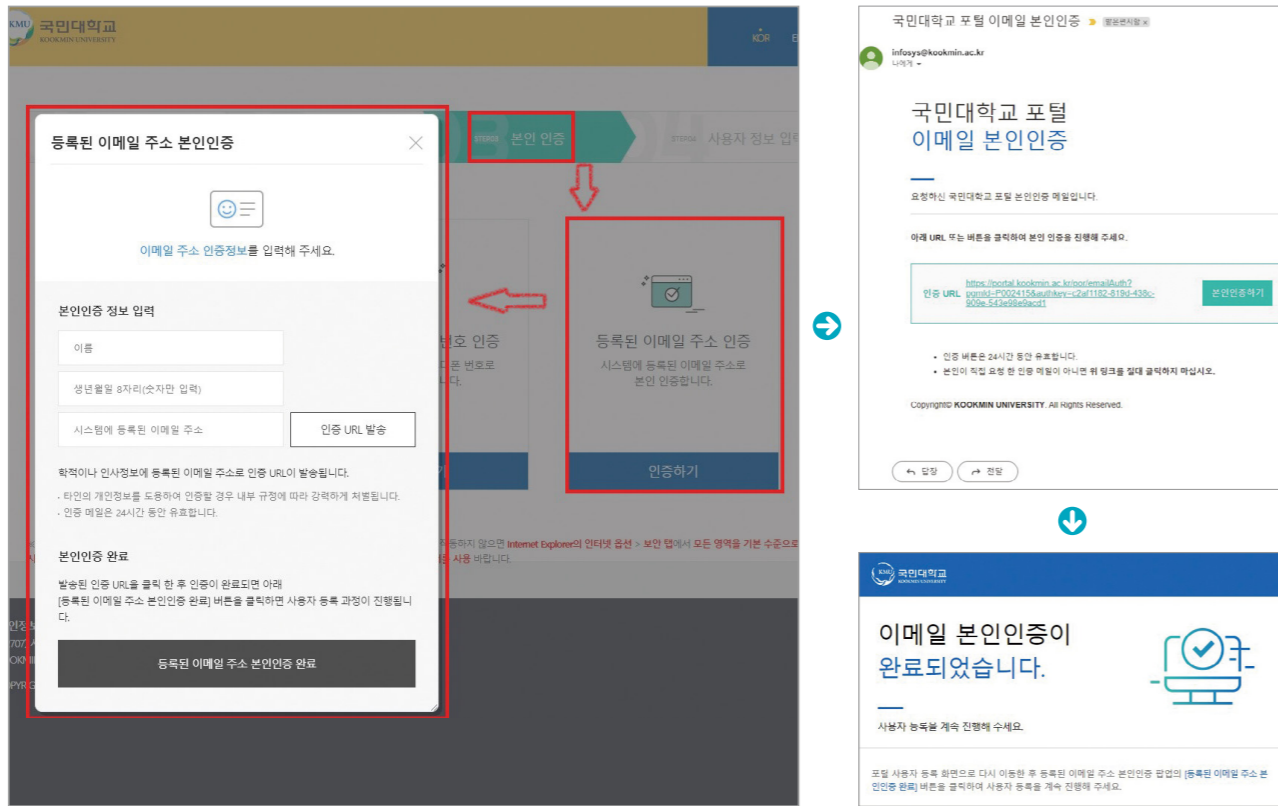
KMU 국민대학교 KOOKMIN UNIVERSITY

KOR E

등록된 이메일 주소 본인인증

이메일 주소 인증정보를 입력해 주세요.

본인인증 정보 입력

이름

생년월일 8자리(숫자만 입력)

시스템에 등록된 이메일 주소

인증 URL 발송

학적이나 인사정보에 등록된 이메일 주소로 인증 URL이 발송됩니다.

· 타인의 개인정보를 도용하여 인증할 경우 내부 규정에 따라 강력하게 처벌됩니다.

· 인증 메일은 24시간 동안 유효합니다.

본인인증 완료

발송된 인증 URL을 클릭 한 후 인증이 완료되면 아래 [등록된 이메일 주소 본인인증 완료] 버튼을 클릭하면 사용자 등록 과정이 진행됩니다.

등록된 이메일 주소 본인인증 완료

STEP03 본인 인증

STEP04 사용자 정보 입력

번호 인증

드폰 번호로

니다.

등록된 이메일 주소 인증

시스템에 등록된 이메일 주소로 본인 인증합니다.

인증하기

작동하지 않으면 Internet Explorer의 인터넷 옵션 > 보안 탭에서 모든 영역을 기본 수준으로

사용 바랍니다.

국민대학교 포털 이메일 본인인증 » 받은편지함 x

infosys@kookmin.ac.kr

나에게

국민대학교 포털

이메일 본인인증

요청하신 국민대학교 포털 본인인증 메일입니다.

아래 URL 또는 버튼을 클릭하여 본인 인증을 진행해 주세요.

인증 URL https://portal.kookmin.ac.kr/por/emailAuth?ppnId=P002415&authkey=c2af1182-819d-438c-909e-543e98e9acd1

본인인증하기

· 인증 버튼은 24시간 동안 유효합니다.

· 본인이 직접 요청 한 인증 메일이 아니면 위 링크를 절대 클릭하지 마십시오.

Copyright© KOOKMIN UNIVERSITY. All Rights Reserved.

답장

전달

KMU 국민대학교 KOOKMIN UNIVERSITY

이메일 본인인증이

완료되었습니다.

사용자 등록을 계속 진행해 주세요.

포털 사용자 등록 화면으로 다시 이동한 후 등록된 이메일 주소 본인인증 팝업의 [등록된 이메일 주소 본인인증 완료] 버튼을 클릭하여 사용자 등록을 계속 진행해 주세요.